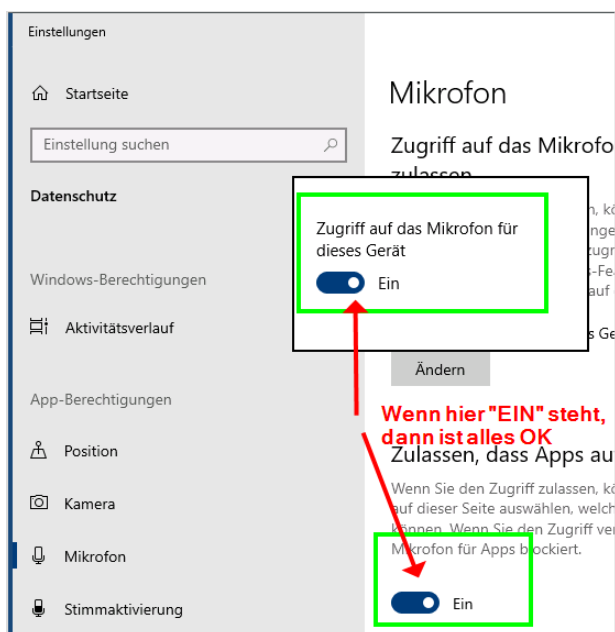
Einstellungen

Startseite

Einstellung suchen

Datenschutz

Windows-Berechtigungen

Aktivitätsverlauf

App-Berechtigungen

Position

Kamera

Mikrofon

Stimmaktivierung

Mikrofon

Zugriff auf das Mikrofo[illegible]
zulassen

Zugriff auf das Mikrofon für dieses Gerät

Ein

Ändern

Wenn hier "EIN" steht, dann ist alles OK

Zulassen, dass Apps au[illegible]

Wenn Sie den Zugriff zulassen, kö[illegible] auf dieser Seite auswählen, welch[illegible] können. Wenn Sie den Zugriff ver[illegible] Mikrofon für Apps blockiert.

Ein